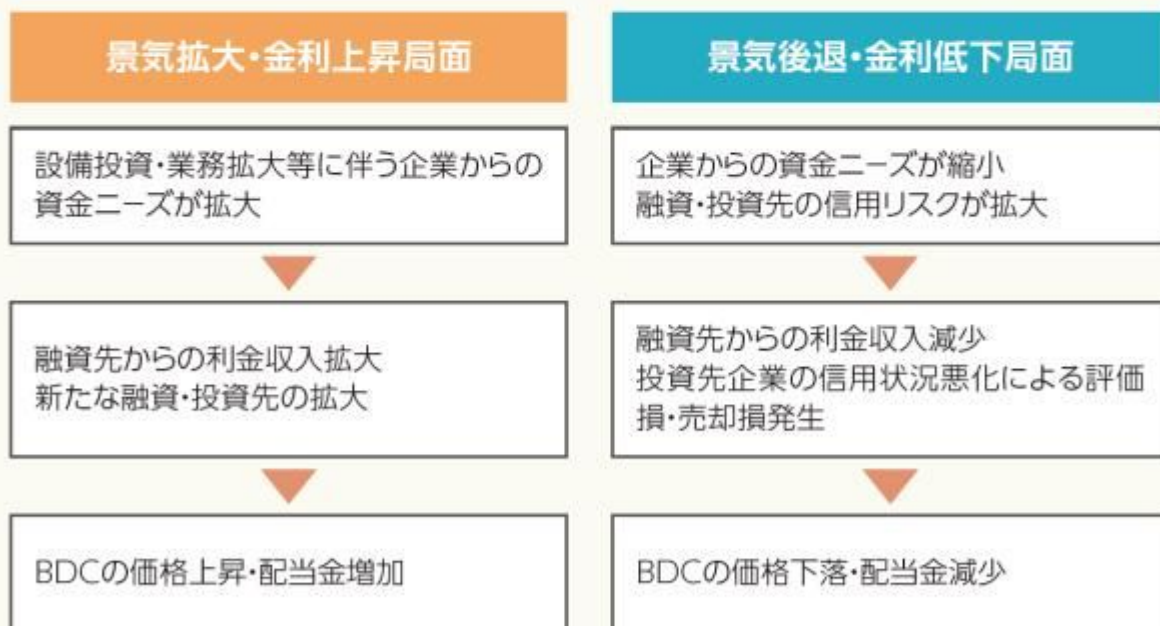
景気拡大・金利上昇局面

設備投資・業務拡大等に伴う企業からの資金ニーズが拡大

融資先からの利金収入拡大
新たな融資・投資先の拡大

BDCの価格上昇・配当金増加

景気後退・金利低下局面

企業からの資金ニーズが縮小
融資・投資先の信用リスクが拡大

融資先からの利金収入減少
投資先企業の信用状況悪化による評価損・売却損発生

BDCの価格下落・配当金減少